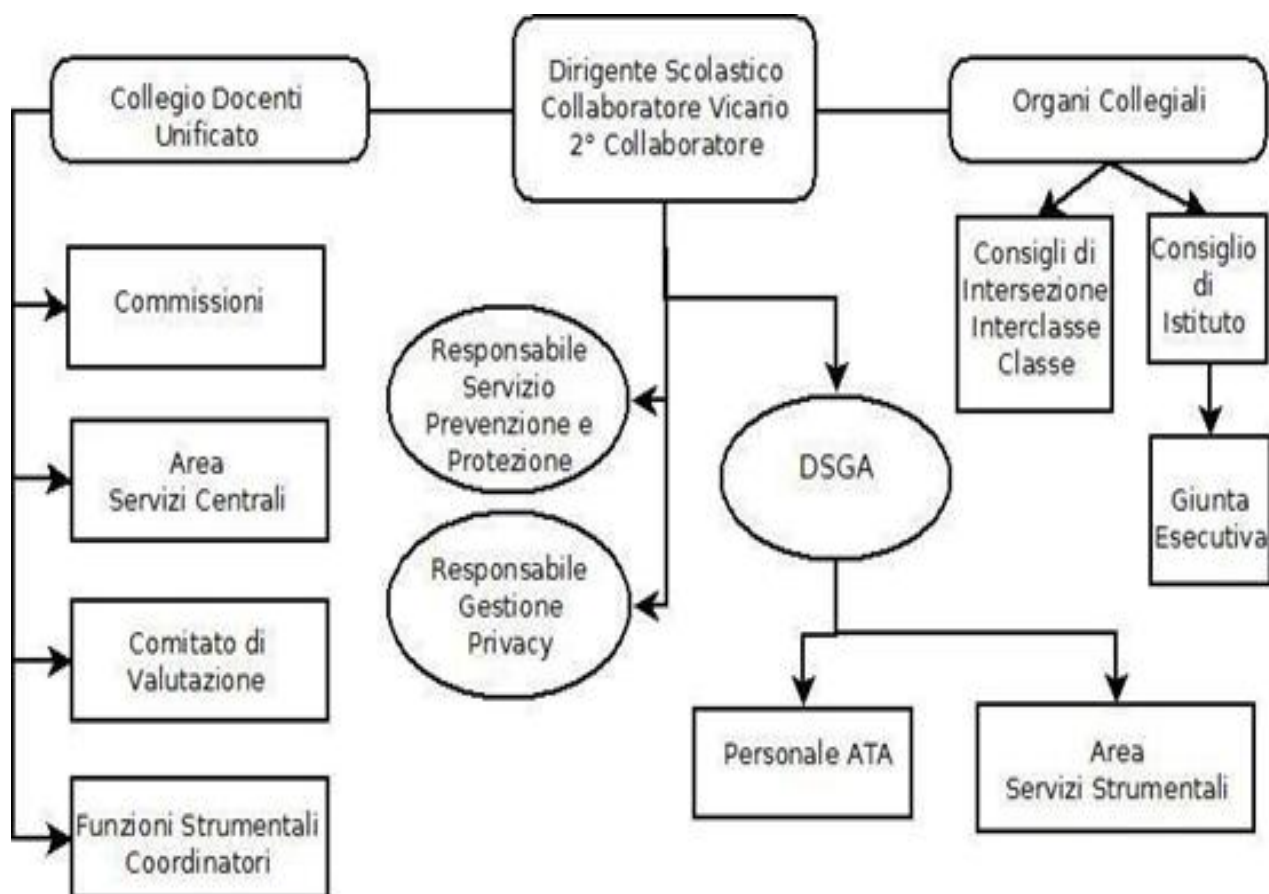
Collegio Docenti Unificato

Dirigente Scolastico
Collaboratore Vicario
2° Collaboratore

Organi Collegiali

Consigli di Intersezione Interclasse Classe

Consiglio di Istituto

Giunta Esecutiva

Commissioni

Responsabile Servizio Prevenzione e Protezione

DSGA

Area Servizi Centrali

Responsabile Gestione Privacy

Comitato di Valutazione

Personale ATA

Area Servizi Strumentali

Funzioni Strumentali Coordinatori